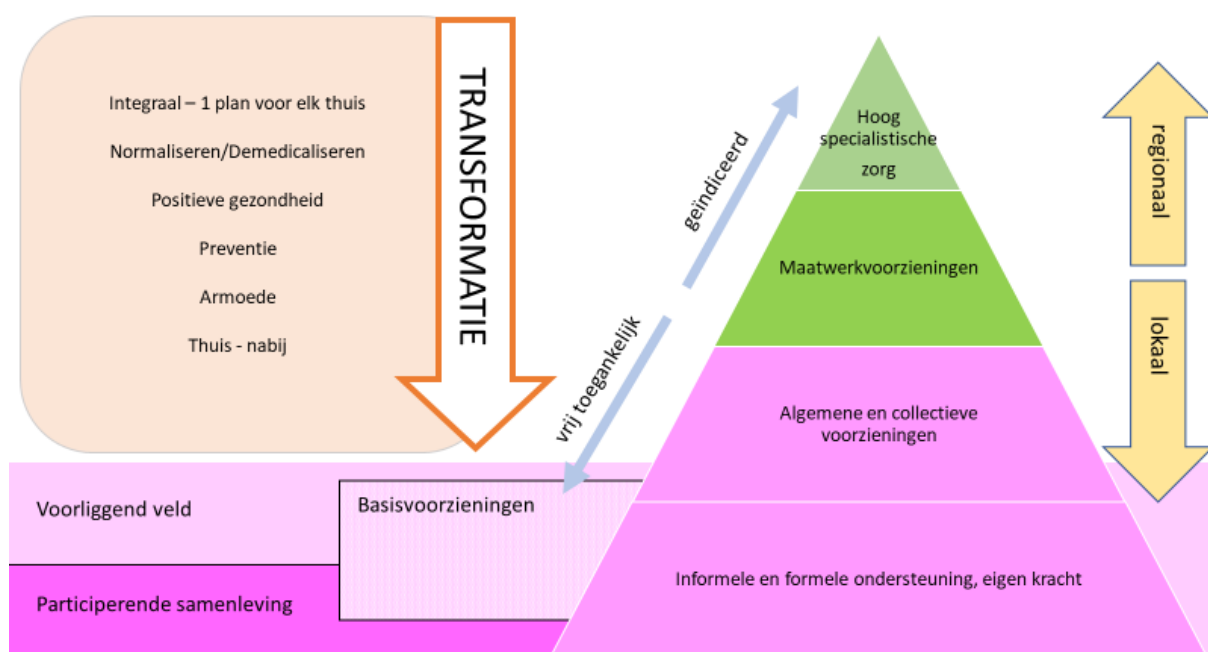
Integraal – 1 plan voor elk thuis

Normaliseren/Demedicaliseren

Positieve gezondheid

Preventie

Armoede

Thuis - nabij

TRANSFORMATIE

geïndiceerd

vrij toegankelijk

Hoog specialistische zorg

Maatwerkvoorzieningen

Algemene en collectieve voorzieningen

Informele en formele ondersteuning, eigen kracht

regionaal

lokaal

Voorliggend veld

Basisvoorzieningen

Participerende samenleving